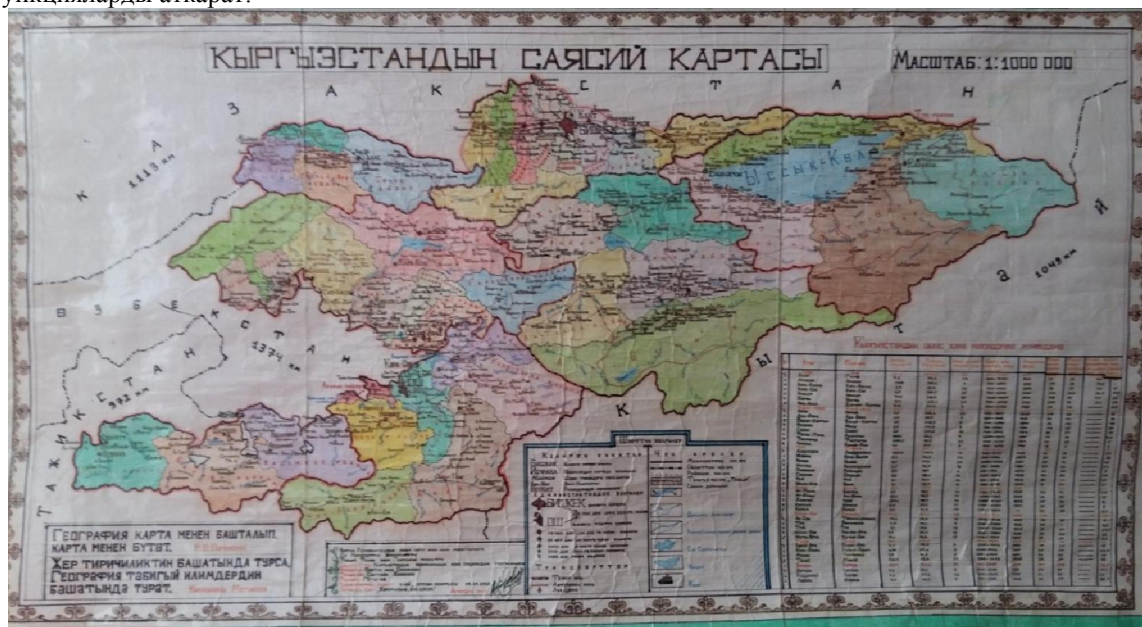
ункцияларды аткарат.

КЫРГЫЗСТАНДЫН САЯСИЙ КАРТАСЫ

МАСШТАБ: 1:1000 000

К А З А К С Т А Н

1113 км

Ысык-Көл

К Ы Т А Й

1049 км

Ө З Б Е К С Т А Н

1374 км

Т А Ж И К С Т А Н

972 км

Кыргызстандын саясий картасы

ШАРТТУУ БЕЛГИЛЕР

БИШКЕК

ГЕОГРАФИЯ КАРТА МЕНЕН БАШТАЛЫП, КАРТА МЕНЕН БҮТӨТ. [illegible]

ЖЕР ТИРИЧИЛИКТИН БАШАТЫНДА ТУРСА, ГЕОГРАФИЯ ТАБИГЫЙ ИЛИМДЕРДИН БАШАТЫНДА ТУРАТ. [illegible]